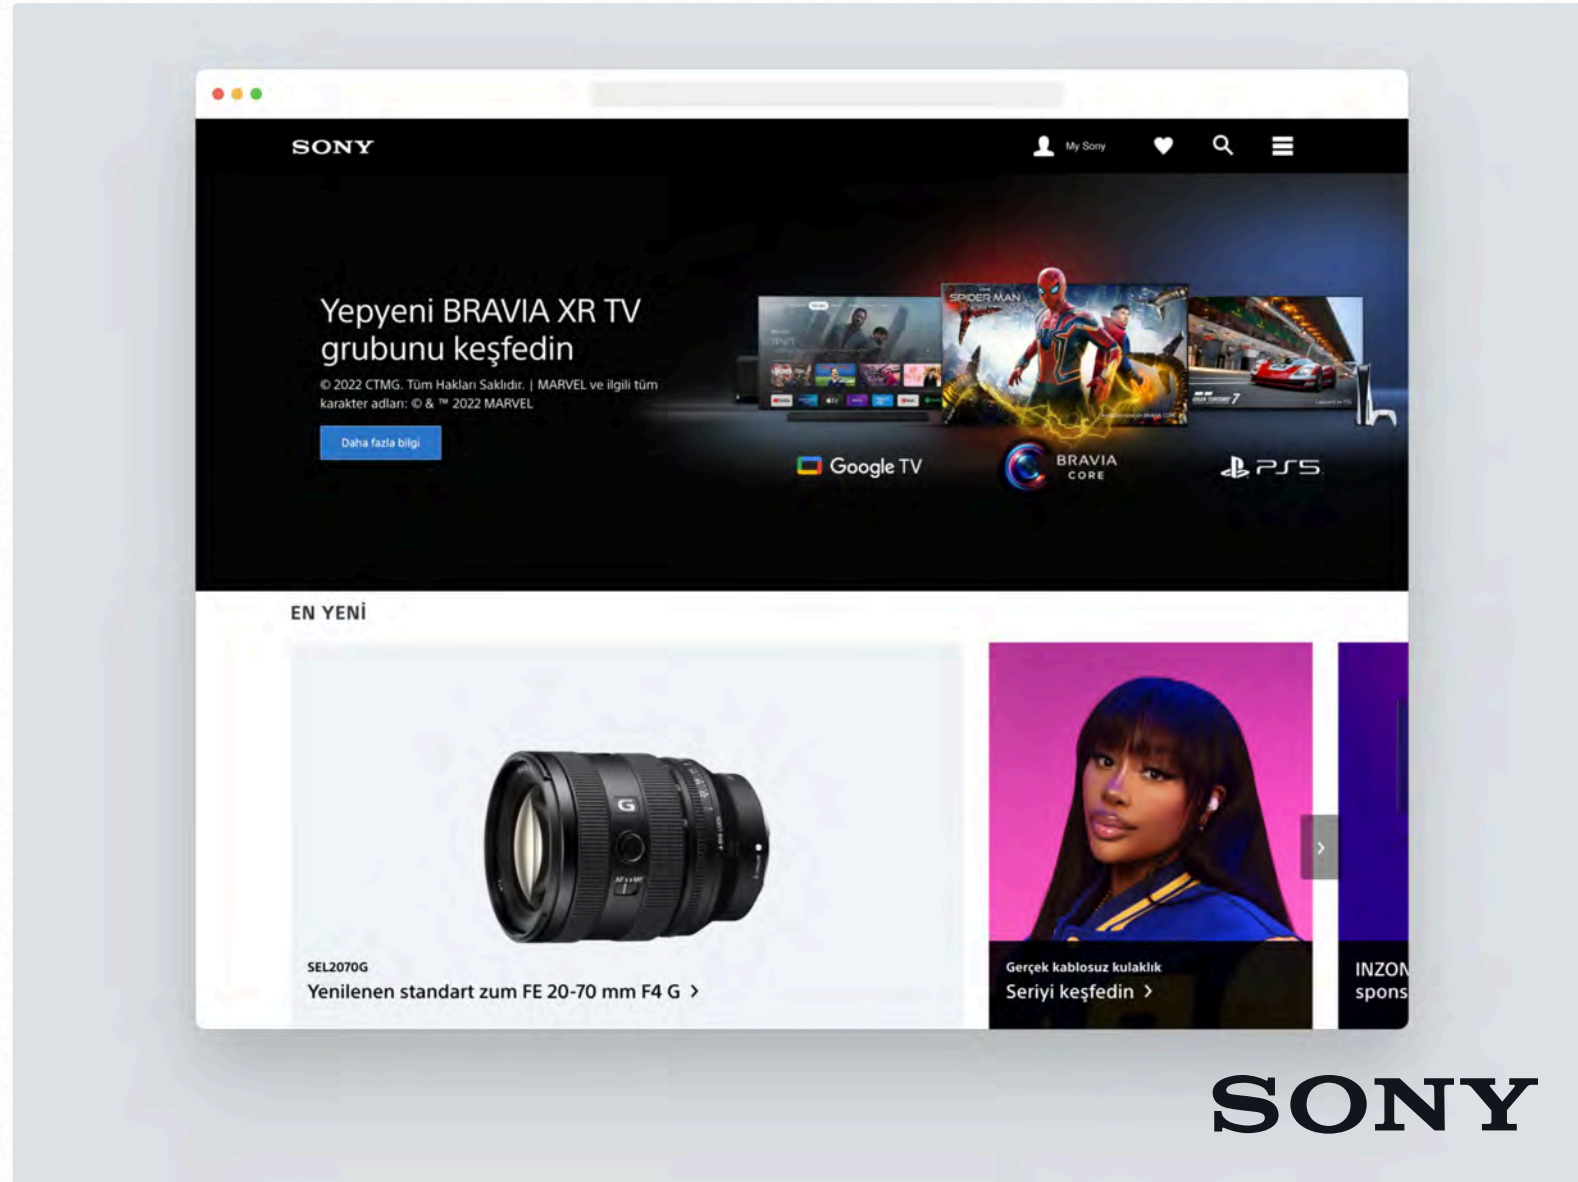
SONY

My Sony

Yepyeni BRAVIA XR TV grubunu keşfedin

© 2022 CTMG. Tüm Hakları Saklıdır. | MARVEL ve ilgili tüm karakter adları: © & ™ 2022 MARVEL

Daha fazla bilgi

SPIDER-MAN

Google TV

BRAVIA CORE

PS5

EN YENİ

SEL2070G

Yenilenen standart zum FE 20-70 mm F4 G >

Gerçek kablosuz kulaklık

Seriyi keşfedin >

INZON

spons

SONY